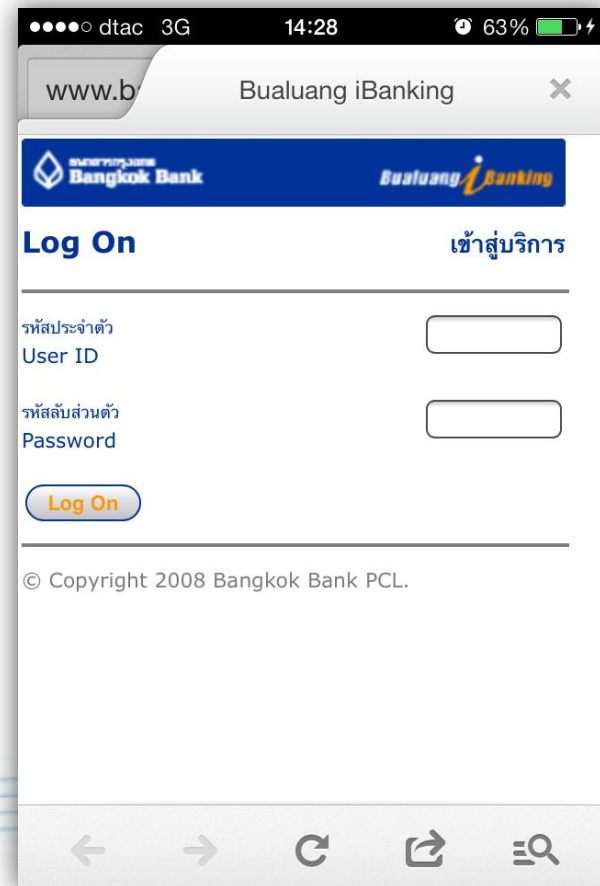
●●●●○ dtac 3G 14:28 63%

www.b

Bualuang iBanking

×

ธนาคารกรุงเทพ
Bangkok Bank

Bualuang iBanking

Log On

เข้าสู่บริการ

รหัสประจำตัว
User ID

รหัสลับส่วนตัว
Password

Log On

© Copyright 2008 Bangkok Bank PCL.